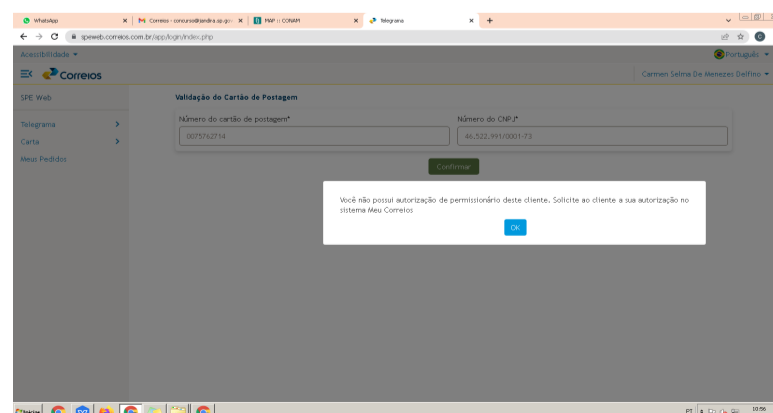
WhatsApp
Correios - concurso@jandira.sp.gov
MAP :: CONAM
Telegrama
+
speweb.correios.com.br/app/login/index.php
Acessibilidade
Português
Correios
Carmen Selma De Menezes Delfino
SPE Web
Validação do Cartão de Postagem
Telegrama
Carta
Meus Pedidos
Número do cartão de postagem*
0075762214
Número do CNPJ*
46.522.991/0001-73
Confirmar
Você não possui autorização de permissionário deste cliente. Solicite ao cliente a sua autorização no sistema Meu Correios
OK
Iniciar
PT
10:56